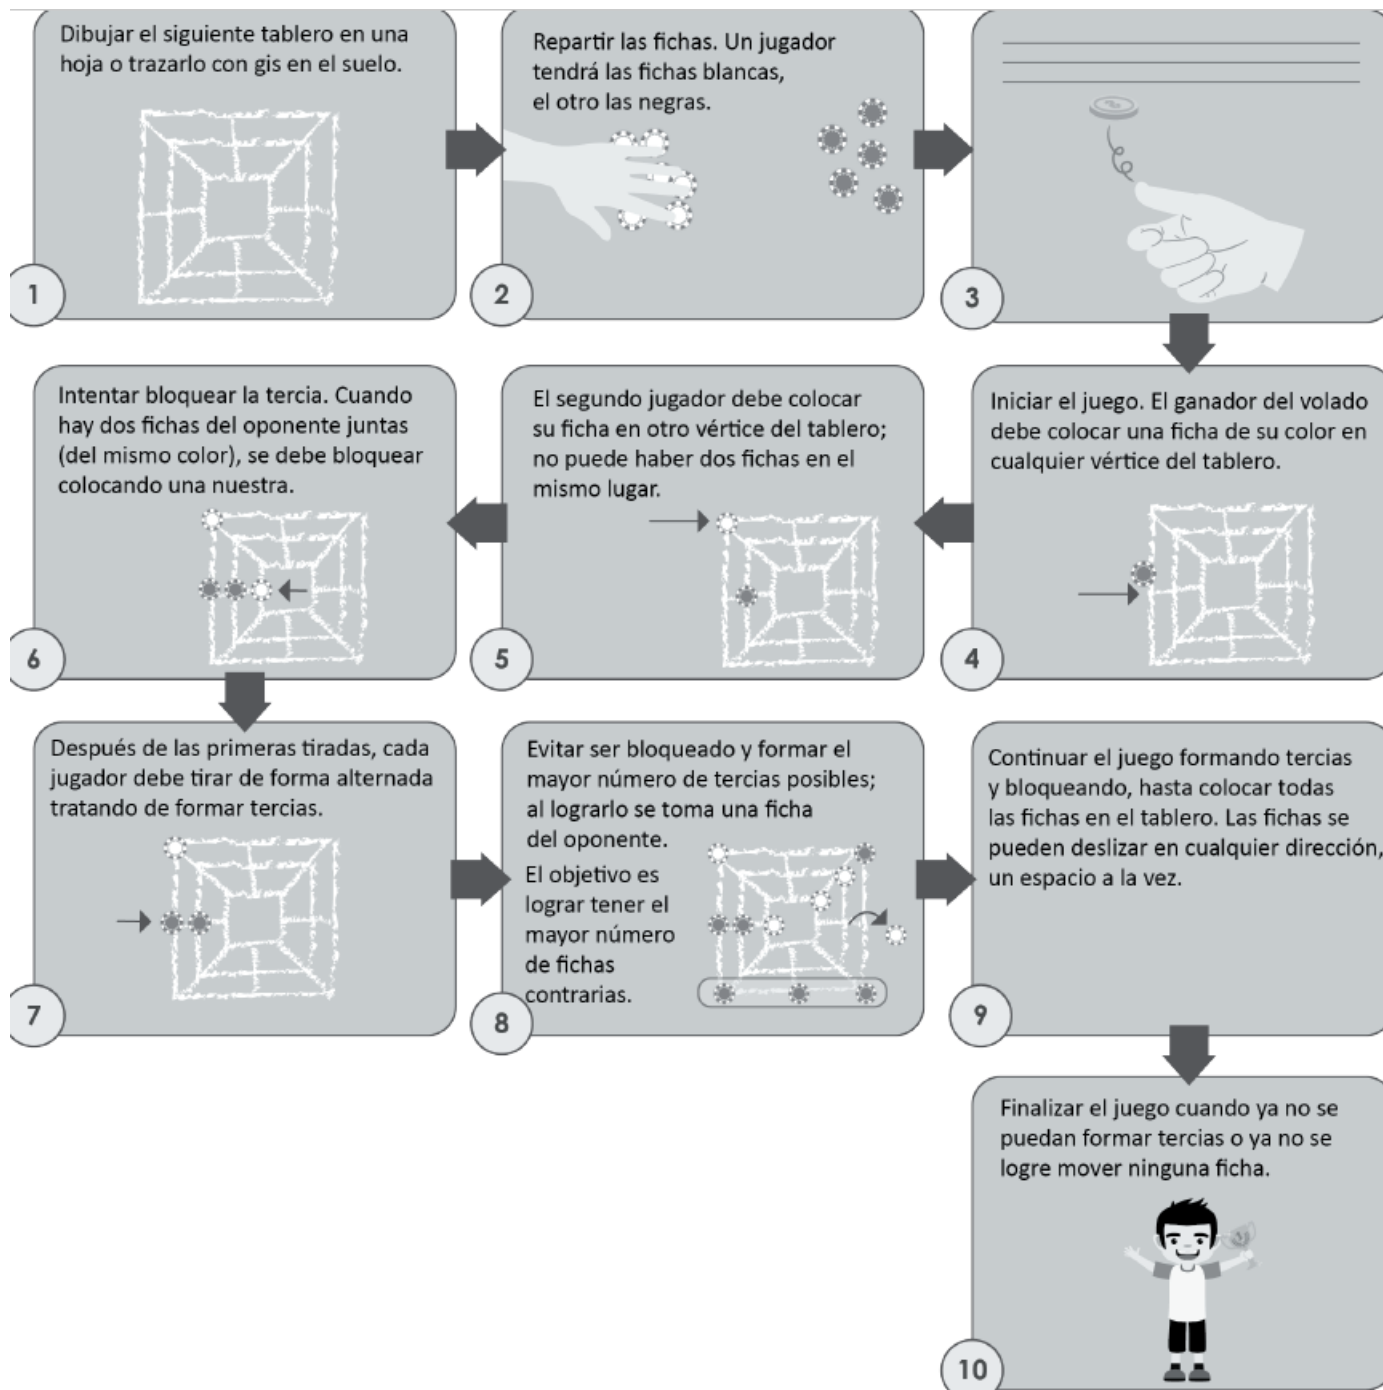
Dibujar el siguiente tablero en una hoja o trazarlo con gis en el suelo.

1

Repartir las fichas. Un jugador tendrá las fichas blancas, el otro las negras.

2

3

Iniciar el juego. El ganador del volado debe colocar una ficha de su color en cualquier vértice del tablero.

4

El segundo jugador debe colocar su ficha en otro vértice del tablero; no puede haber dos fichas en el mismo lugar.

5

Intentar bloquear la tercia. Cuando hay dos fichas del oponente juntas (del mismo color), se debe bloquear colocando una nuestra.

6

Después de las primeras tiradas, cada jugador debe tirar de forma alternada tratando de formar tercias.

7

Evitar ser bloqueado y formar el mayor número de tercias posibles; al lograrlo se toma una ficha del oponente.

El objetivo es lograr tener el mayor número de fichas contrarias.

8

Continuar el juego formando tercias y bloqueando, hasta colocar todas las fichas en el tablero. Las fichas se pueden deslizar en cualquier dirección, un espacio a la vez.

9

Finalizar el juego cuando ya no se puedan formar tercias o ya no se logre mover ninguna ficha.

10